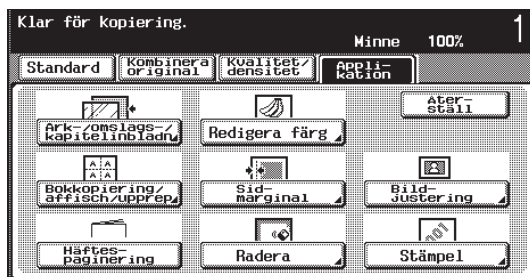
Klar för kopiering.

Minne 100%

1

Standard

Kombinera original

Kvalitet/ densitet

Applikation

Återställ

Ark-/omslags-/ kapitelinbladn

Redigera färg

Bokkopiering/ affisch/upprep

Sidmarginal

Bildjustering

Häftespaginering

Radera

Stämpel